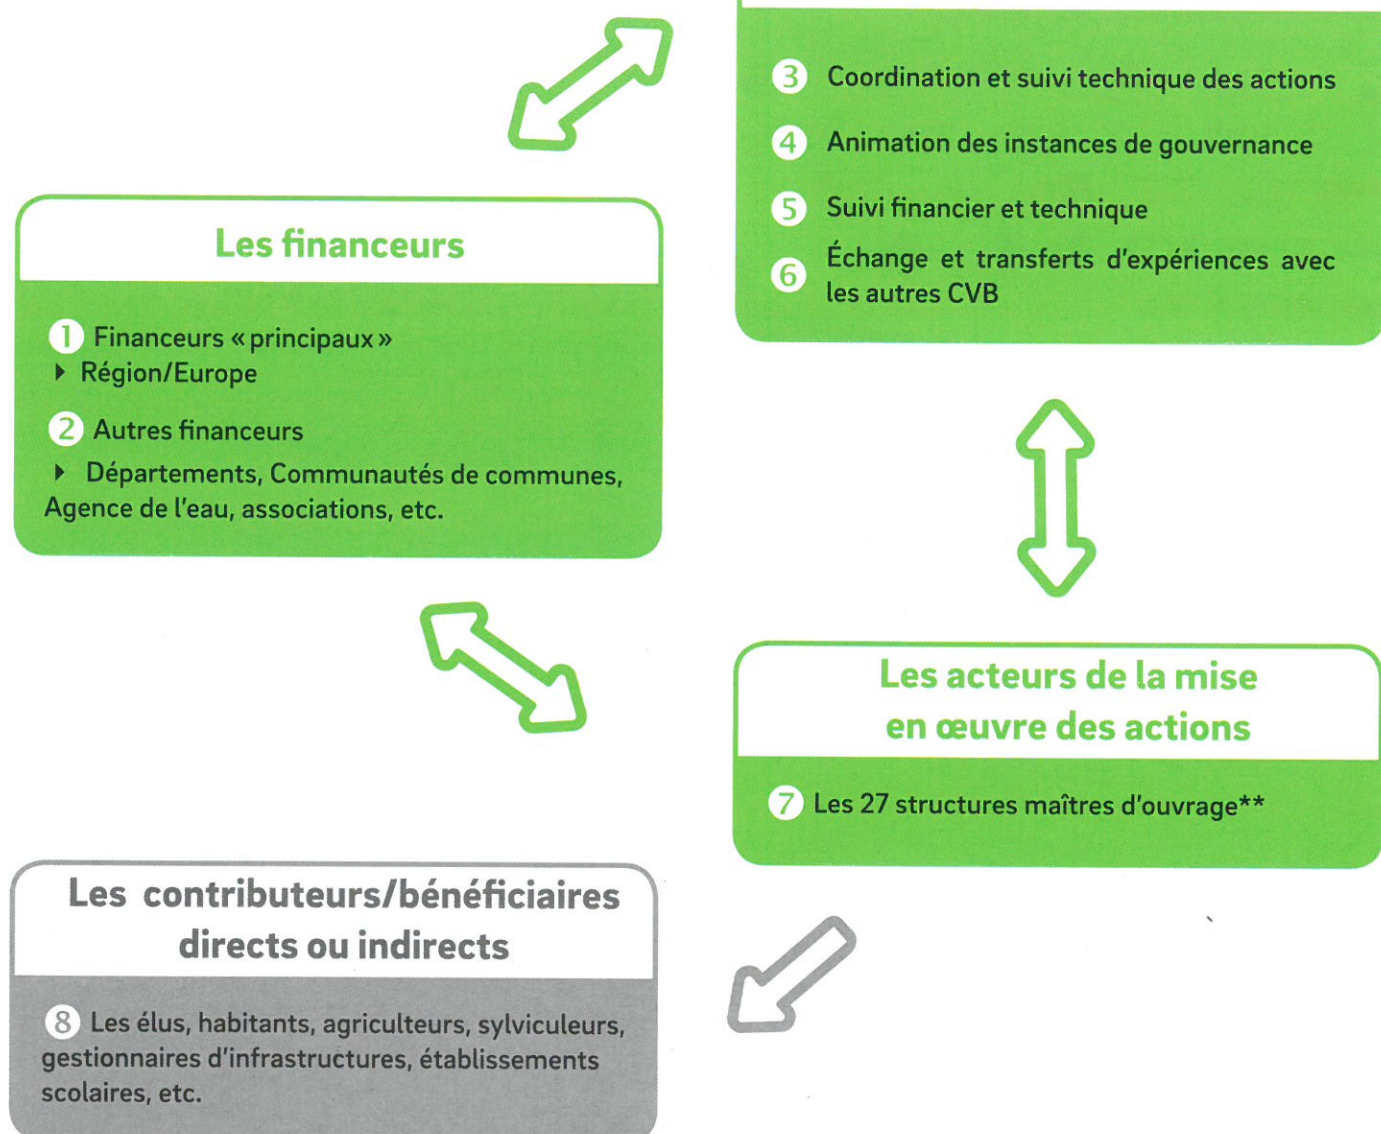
3 Coordination et suivi technique des actions

4 Animation des instances de gouvernance

5 Suivi financier et technique

6 Échange et transferts d'expériences avec les autres CVB

Les financeurs

1 Financeurs « principaux »
▸ Région/Europe

2 Autres financeurs
▸ Départements, Communautés de communes, Agence de l'eau, associations, etc.

Les acteurs de la mise en œuvre des actions

7 Les 27 structures maîtres d'ouvrage**

Les contributeurs/bénéficiaires directs ou indirects

8 Les élus, habitants, agriculteurs, sylviculeurs, gestionnaires d'infrastructures, établissements scolaires, etc.